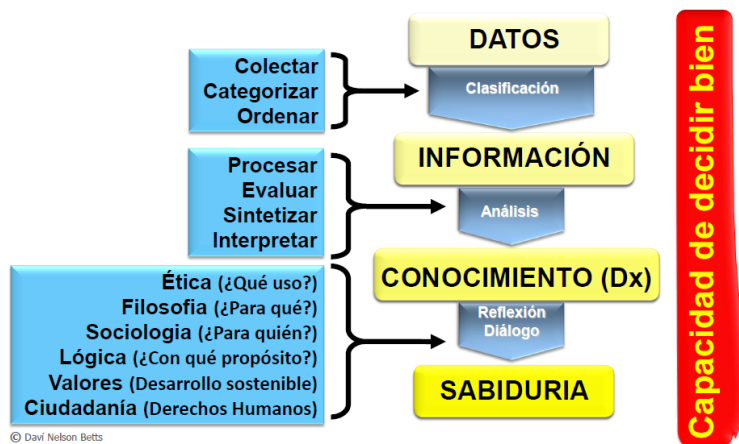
Colectar
Categorizar
Ordenar

DATOS

Clasificación

Procesar
Evaluar
Sintetizar
Interpretar

INFORMACIÓN

Análisis

Ética (¿Qué uso?)
Filosofia (¿Para qué?)
Sociologia (¿Para quién?)
Lógica (¿Con qué propósito?)
Valores (Desarrollo sostenible)
Ciudadanía (Derechos Humanos)

CONOCIMIENTO (Dx)

Reflexión
Diálogo

SABIDURIA

Capacidad de decidir bien

© Daví Nelson Betts